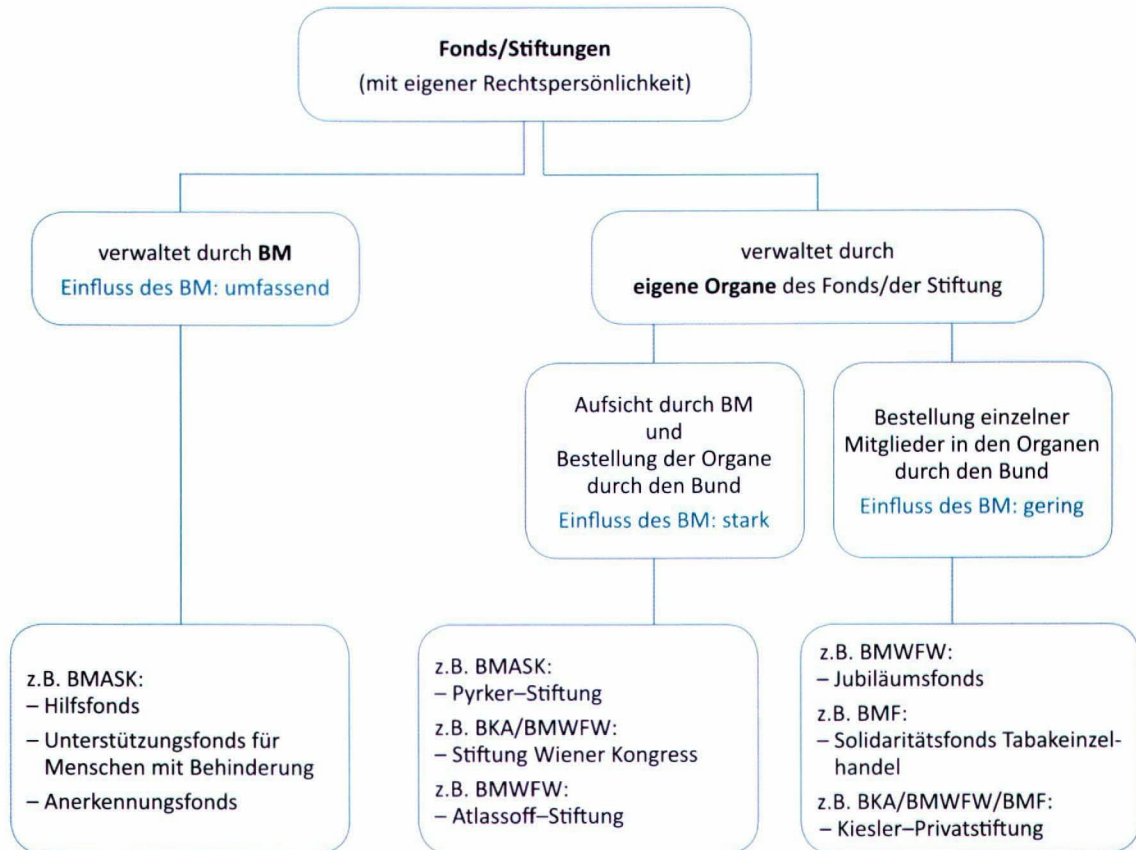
**Fonds/Stiftungen**
(mit eigener Rechtspersönlichkeit)

verwaltet durch **BM**
Einfluss des BM: umfassend

verwaltet durch
**eigene Organe** des Fonds/der Stiftung

Aufsicht durch BM
und
Bestellung der Organe durch den Bund
Einfluss des BM: stark

Bestellung einzelner Mitglieder in den Organen durch den Bund
Einfluss des BM: gering

z.B. BMASK:
– Hilfsfonds
– Unterstützungsfonds für Menschen mit Behinderung
– Anerkennungsfonds

z.B. BMASK:
– Pyrker–Stiftung
z.B. BKA/BMWFW:
– Stiftung Wiener Kongress
z.B. BMWFW:
– Atlassoff–Stiftung

z.B. BMWFW:
– Jubiläumsfonds
z.B. BMF:
– Solidaritätsfonds Tabakeinzelhandel
z.B. BKA/BMWFW/BMF:
– Kiesler–Privatstiftung